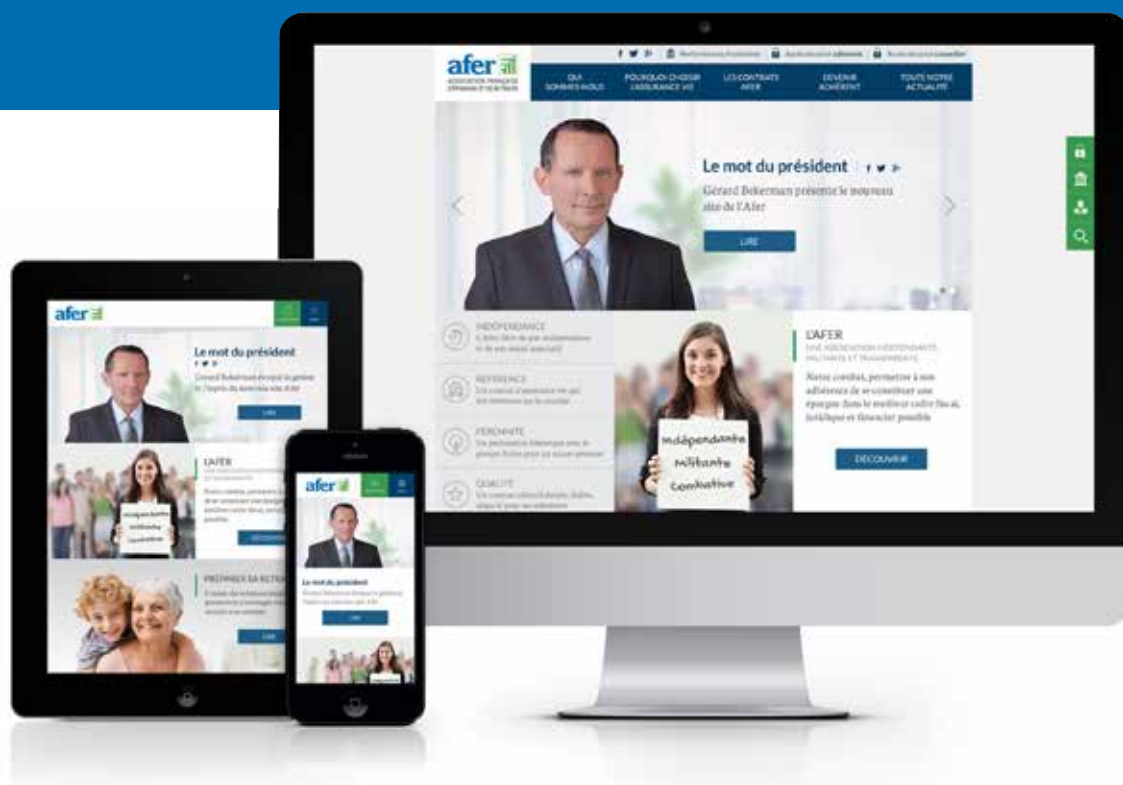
afer
ASSOCIATION FRANÇAISE D'ÉPARGNE ET DE RETRAITE

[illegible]

QUI SOMMES-NOUS | POURQUOI CHOISIR L'ASSURANCE VIE | LES CONTRATS AFER | DEVENIR ADHÉRENT | TOUTE NOTRE ACTUALITÉ

Le mot du président
Gérard Bekerman présente le nouveau site de l'Afer
LIRE

INDÉPENDANCE
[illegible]

RÉFÉRENCE
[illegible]

PÉRENNITÉ
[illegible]

QUALITÉ
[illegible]

L'AFER
UNE ASSOCIATION INDÉPENDANTE, MILITANTE ET TRANSPARENTE
Notre combat, permettre à nos adhérents de se constituer une épargne dans le meilleur cadre fiscal, juridique et financier possible
DÉCOUVRIR

Indépendante
Militante
Combative

afer
Le mot du président
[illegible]
LIRE

L'AFER
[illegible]
DÉCOUVRIR

PRÉPAREZ SA RETRA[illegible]
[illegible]
LIRE

afer
Le mot du président
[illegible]
LIRE